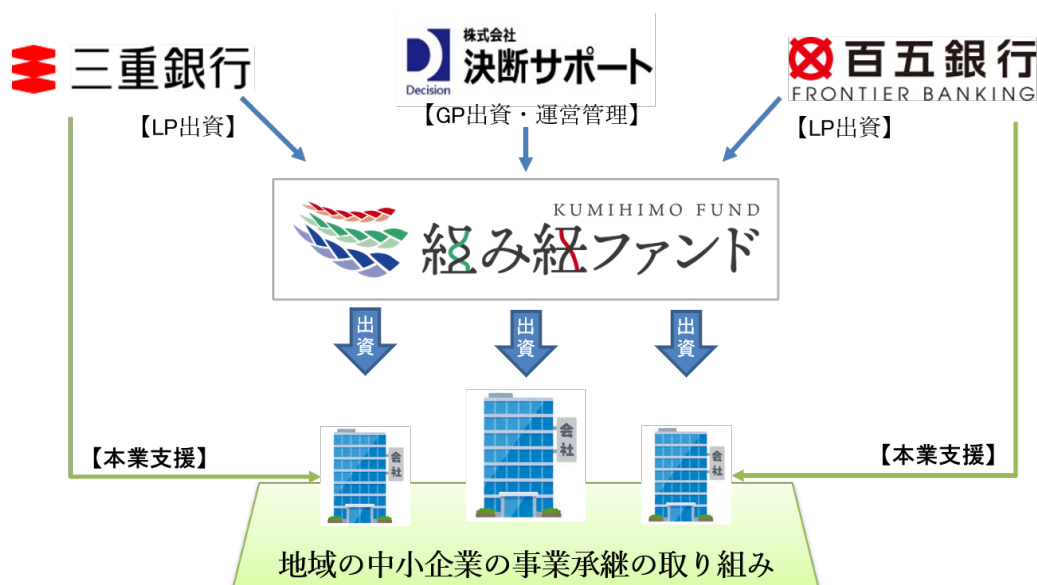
三重銀行

株式会社
Decision 決断サポート

百五銀行
FRONTIER BANKING

【LP出資】

【GP出資・運営管理】

【LP出資】

KUMIHIMO FUND
組み紐ファンド

出資

出資

出資

【本業支援】

会社

会社

会社

【本業支援】

地域の中小企業の事業承継の取り組み